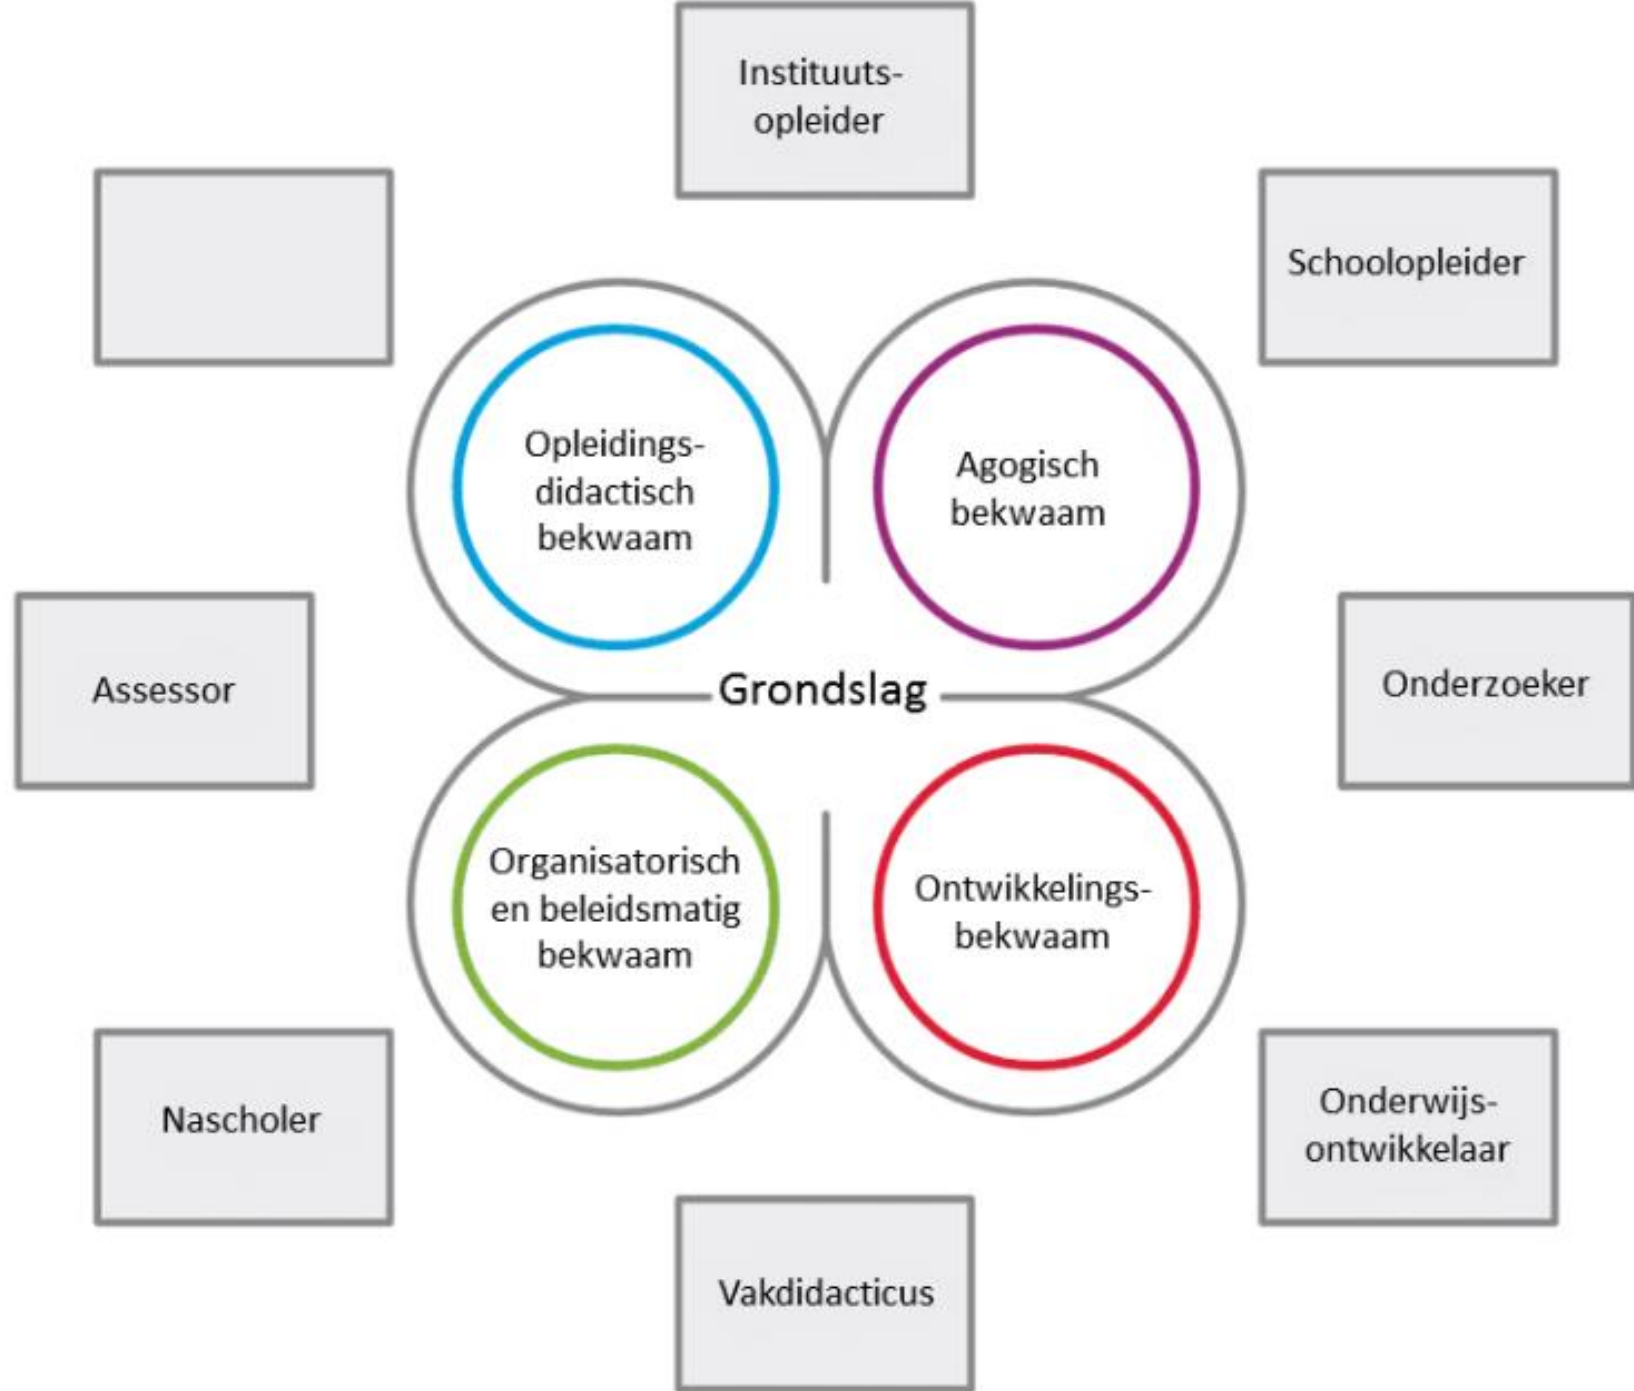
Instituutsopleider

Schoolopleider

Opleidingsdidactisch bekwaam

Agogisch bekwaam

Assessor

Grondslag

Onderzoeker

Organisatorisch en beleidsmatig bekwaam

Ontwikkelingsbekwaam

Nascholer

Onderwijsontwikkelaar

Vakdidacticus